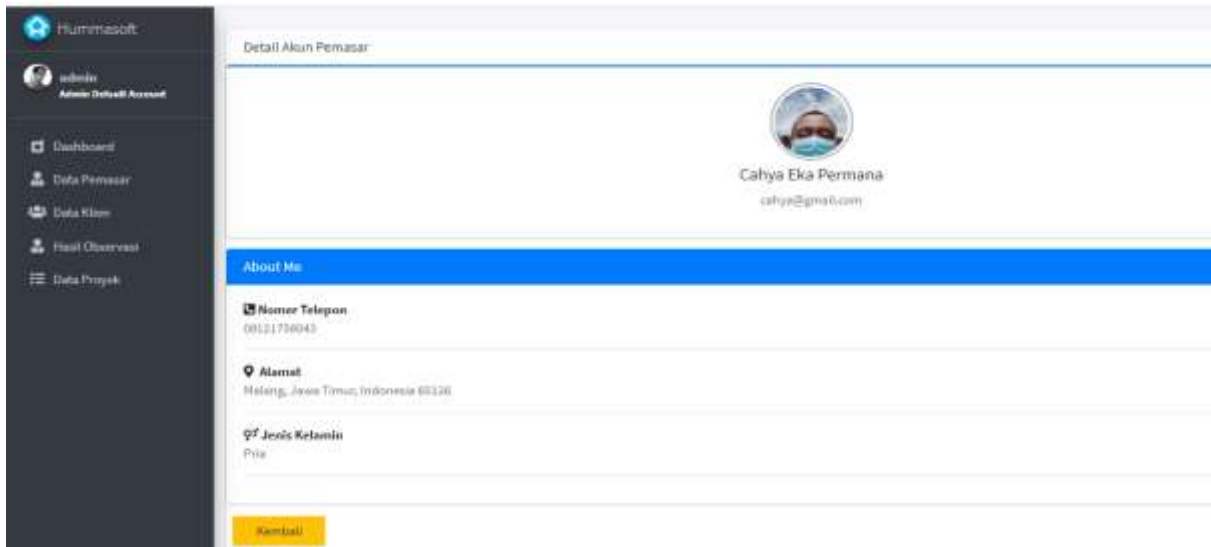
Hummasoft

admin
Admin Default Account

Dashboard
Data Pemasar
Data Klien
Hasil Observasi
Data Proyek

Detail Akun Pemasar

Cahya Eka Permana
cahya@gmail.com

About Me

Nomor Telepon
08121758043

Alamat
Malang, Jawa Timur, Indonesia 65126

Jenis Kelamin
Pria

Kembali